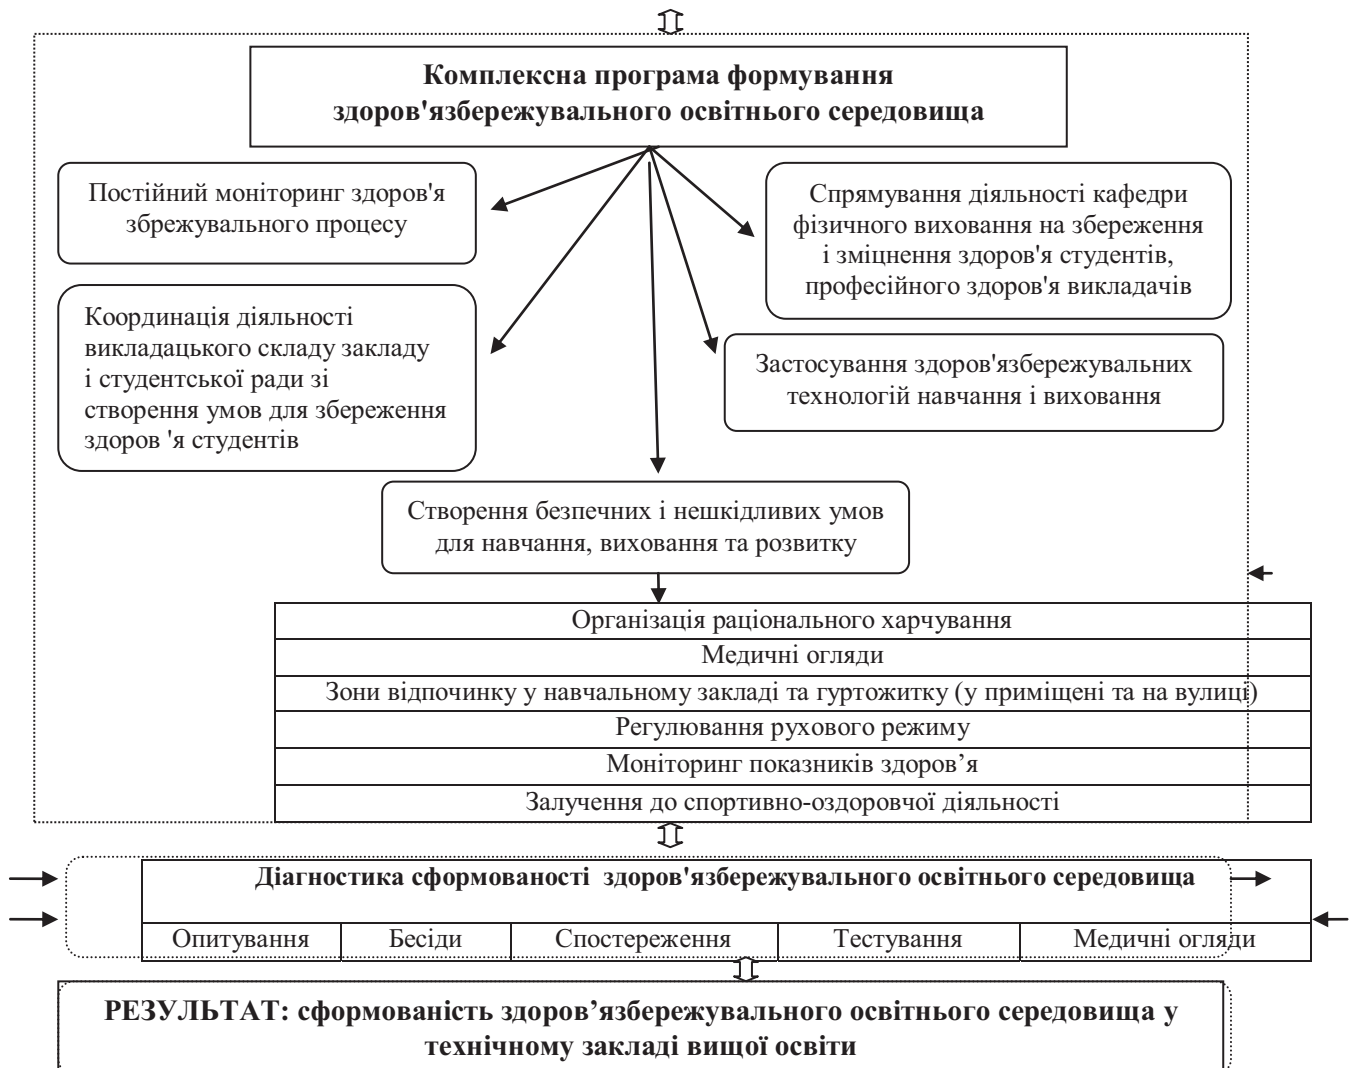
Комплексна програма формування здоров'язбережувального освітнього середовища

Постійний моніторинг здоров'я збрежувального процесу

Спрямування діяльності кафедри фізичного виховання на збереження і зміцнення здоров'я студентів, професійного здоров'я викладачів

Координація діяльності викладацького складу закладу і студентської ради зі створення умов для збереження здоров 'я студентів

Застосування здоров'язбережувальних технологій навчання і виховання

Створення безпечних і нешкідливих умов для навчання, виховання та розвитку

Організація раціонального харчування

Медичні огляди

Зони відпочинку у навчальному закладі та гуртожитку (у приміщені та на вулиці)

Регулювання рухового режиму

Моніторинг показників здоров’я

Залучення до спортивно-оздоровчої діяльності

Діагностика сформованості здоров'язбережувального освітнього середовища

| Опитування | Бесіди | Спостереження | Тестування | Медичні огляди |
|---|---|---|---|---|

РЕЗУЛЬТАТ: сформованість здоров’язбережувального освітнього середовища у технічному закладі вищої освіти